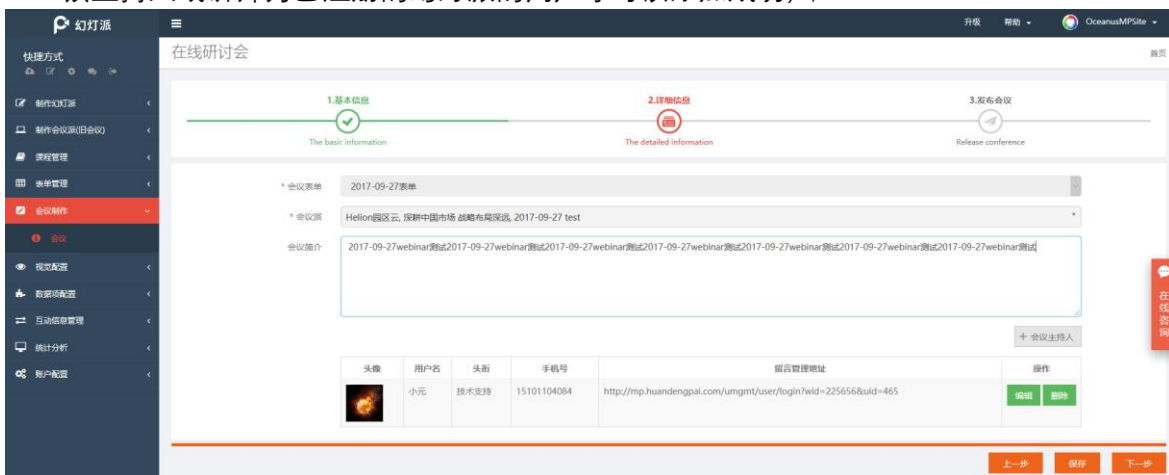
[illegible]

幻灯派

快捷方式

制作幻灯派
制作会议派(旧会议)
课程管理
表单管理
会议制作
会议
视觉配置
数据项配置
互动信息管理
统计分析
账户配置

升级 帮助 OceanusMPSite

在线研讨会

首页

1.基本信息
The basic information
2.详细信息
The detailed information
3.发布会议
Release conference

* 会议表单 2017-09-27表单

* 会议派 Helion园区云, 探耕中国市场 战略布局深远, 2017-09-27 test

会议简介 2017-09-27webinar测试2017-09-27webinar测试2017-09-27webinar测试2017-09-27webinar测试2017-09-27webinar测试2017-09-27webinar测试2017-09-27webinar测试

+ 会议主持人

| 头像 | 用户名 | 头衔 | 手机号 | 留言管理地址 | 操作 |
|---|---|---|---|---|---|
| | 小元 | 技术支持 | 15101104084 | http://mp.huandengpai.com/umgmt/user/login?wid=225656&uid=465 | 编辑 删除 |

在线咨询

上一步 保存 下一步